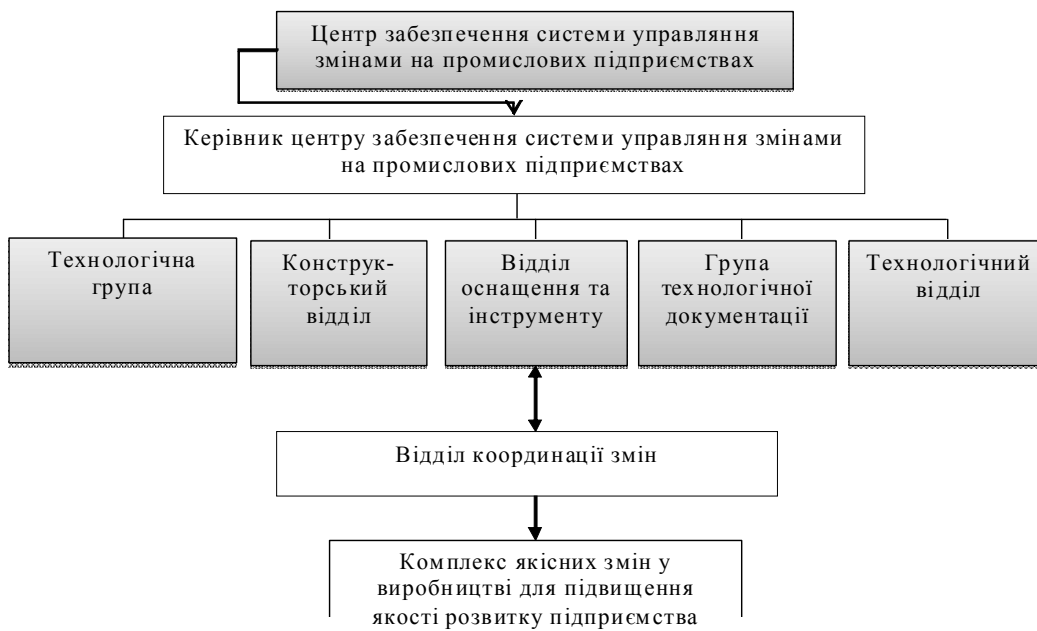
Центр забезпечення системи управління змінами на промислових підприємствах

Керівник центру забезпечення системи управління змінами на промислових підприємствах

Технологічна група

Конструк-торський відділ

Відділ оснащення та інструменту

Група технологічної документації

Технологічний відділ

Відділ координації змін

Комплекс якісних змін у виробництві для підвищення якості розвитку підприємства